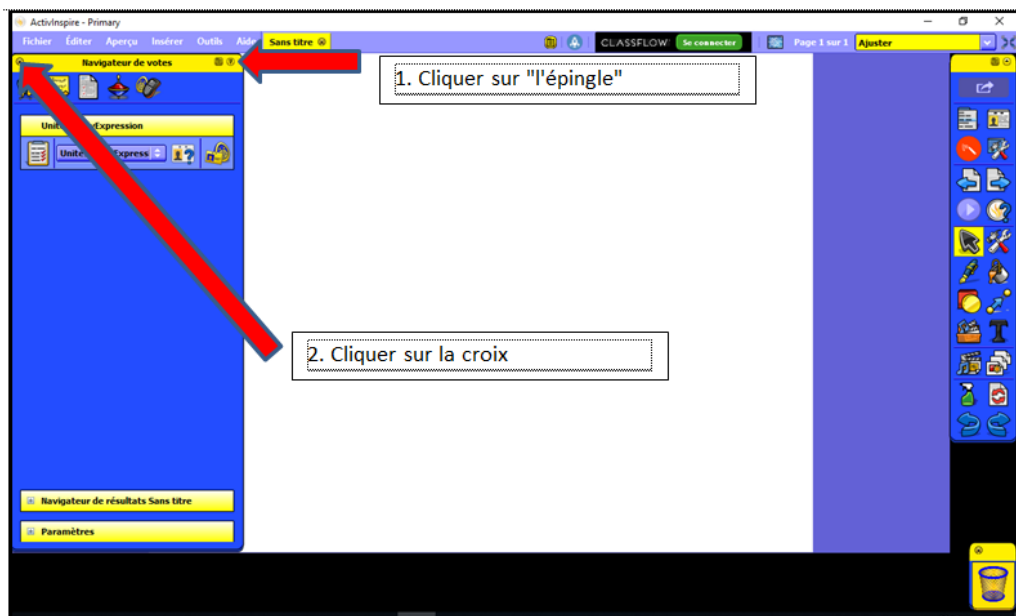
ActivInspire - Primary

Fichier Éditer Aperçu Insérer Outils Aide Sans titre

CLASSFLOW Se connecter

Page 1 sur 1 Ajuster

Navigateur de votes

Unité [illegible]Expression

Unité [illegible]Express

1. Cliquer sur "l'épingle"

2. Cliquer sur la croix

Navigateur de résultats Sans titre

Paramètres